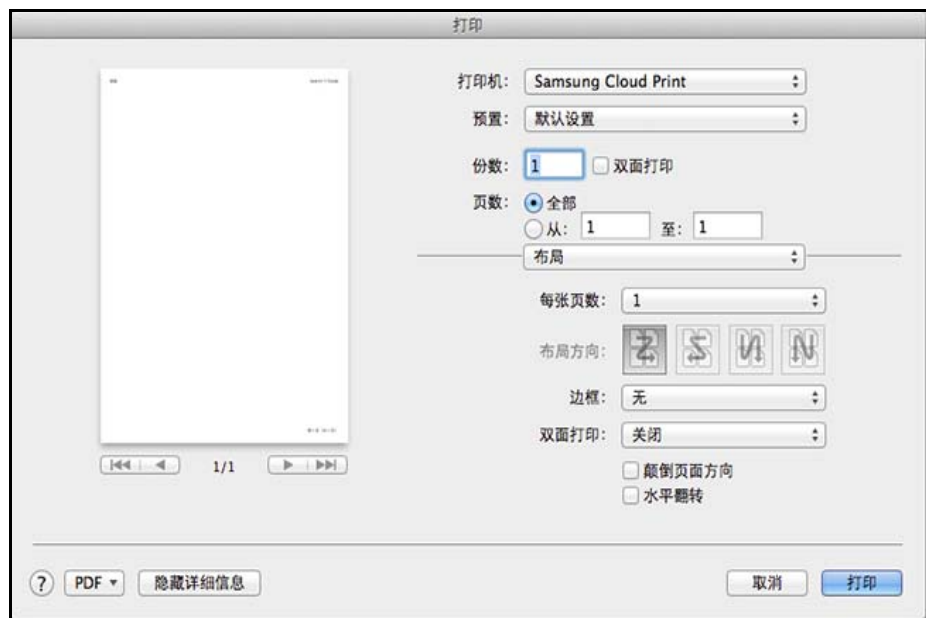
打印

打印机: Samsung Cloud Print

预置: 默认设置

份数: 1 双面打印

页数: 全部

从: 1 至: 1

布局

每张页数: 1

布局方向:

边框: 无

双面打印: 关闭

颠倒页面方向

水平翻转

1/1

? PDF 隐藏详细信息

取消 打印